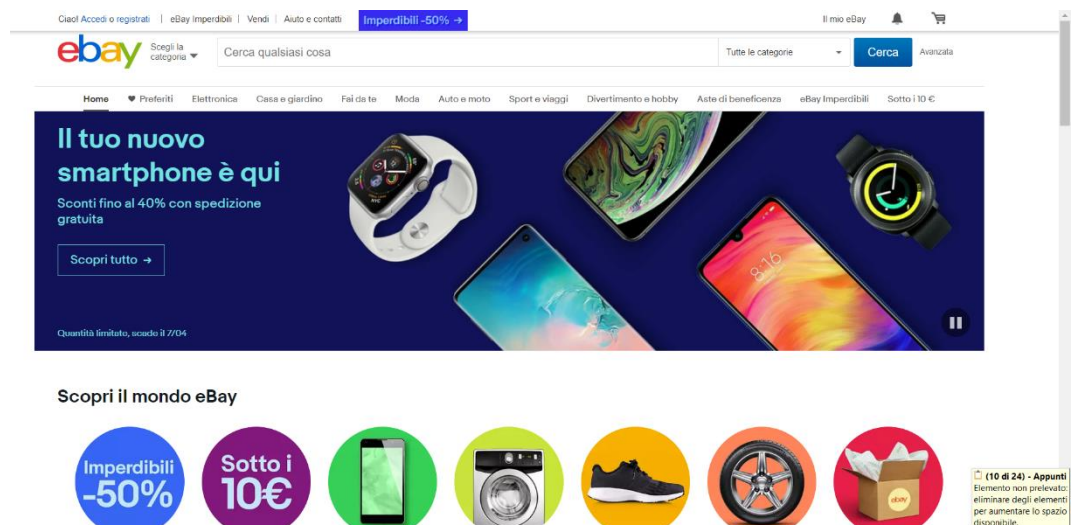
Ciao! Accedi o registrati | eBay Imperdibili | Vendi | Aiuto e contatti Imperdibili -50% →

Il mio eBay

ebay Scegli la categoria Cerca qualsiasi cosa Tutte le categorie Cerca Avanzata

Home ♥ Preferiti Elettronica Casa e giardino Fai da te Moda Auto e moto Sport e viaggi Divertimento e hobby Aste di beneficenza eBay Imperdibili Sotto i 10 €

Il tuo nuovo smartphone è qui

Sconti fino al 40% con spedizione gratuita

Scopri tutto →

Quantità limitate, scade il 7/04

8:16

Scopri il mondo eBay

Imperdibili -50%

Sotto i 10€

ebay

(10 di 24) - Appunti
Elemento non prelevato: eliminare degli elementi per aumentare lo spazio disponibile.